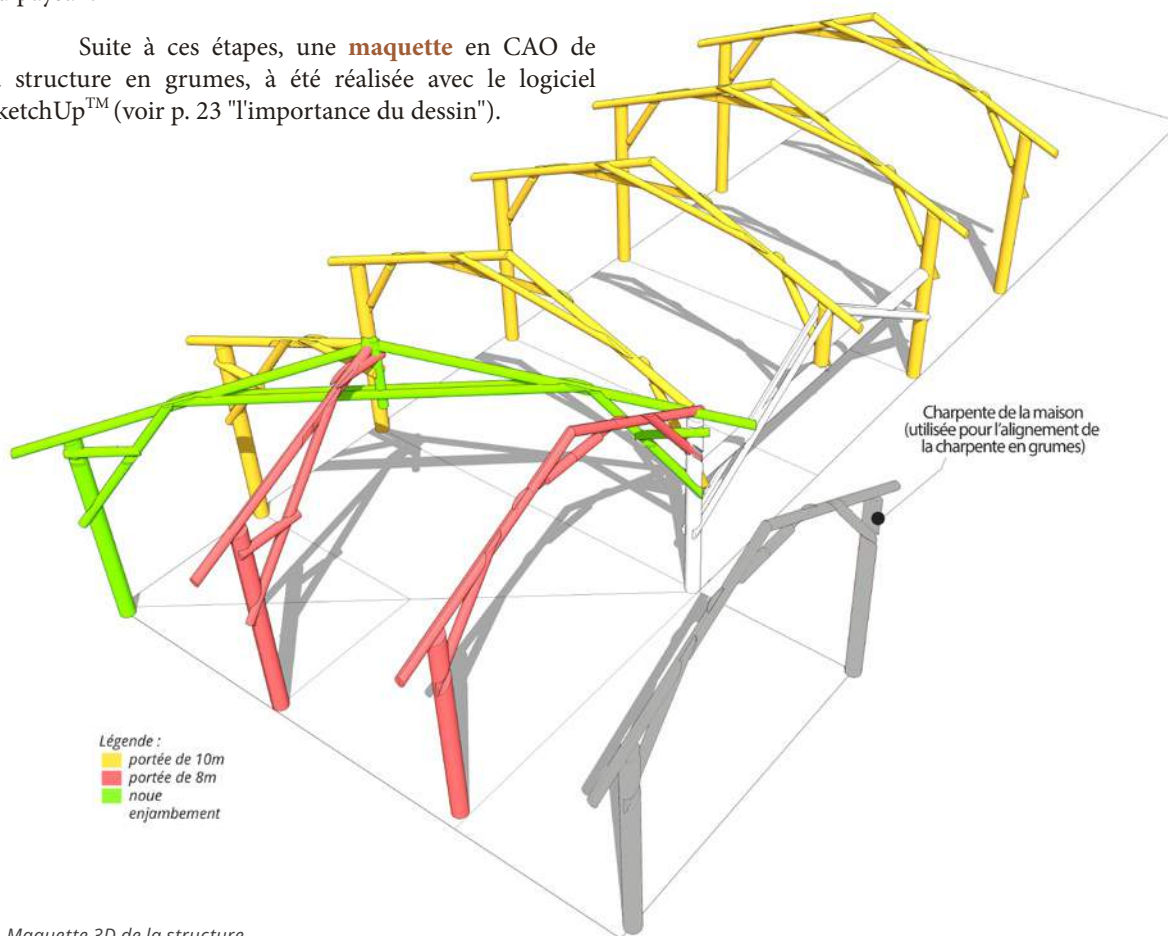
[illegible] paysa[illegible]

Suite à ces étapes, une **maquette** en CAO de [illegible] structure en grumes, à été réalisée avec le logiciel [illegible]ketchUp$^{TM}$ (voir p. 23 "l'importance du dessin").

Charpente de la maison (utilisée pour l'alignement de la charpente en grumes)

Légende :
portée de 10m
portée de 8m
noue
enjambement

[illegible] Maquette 3D de la structure